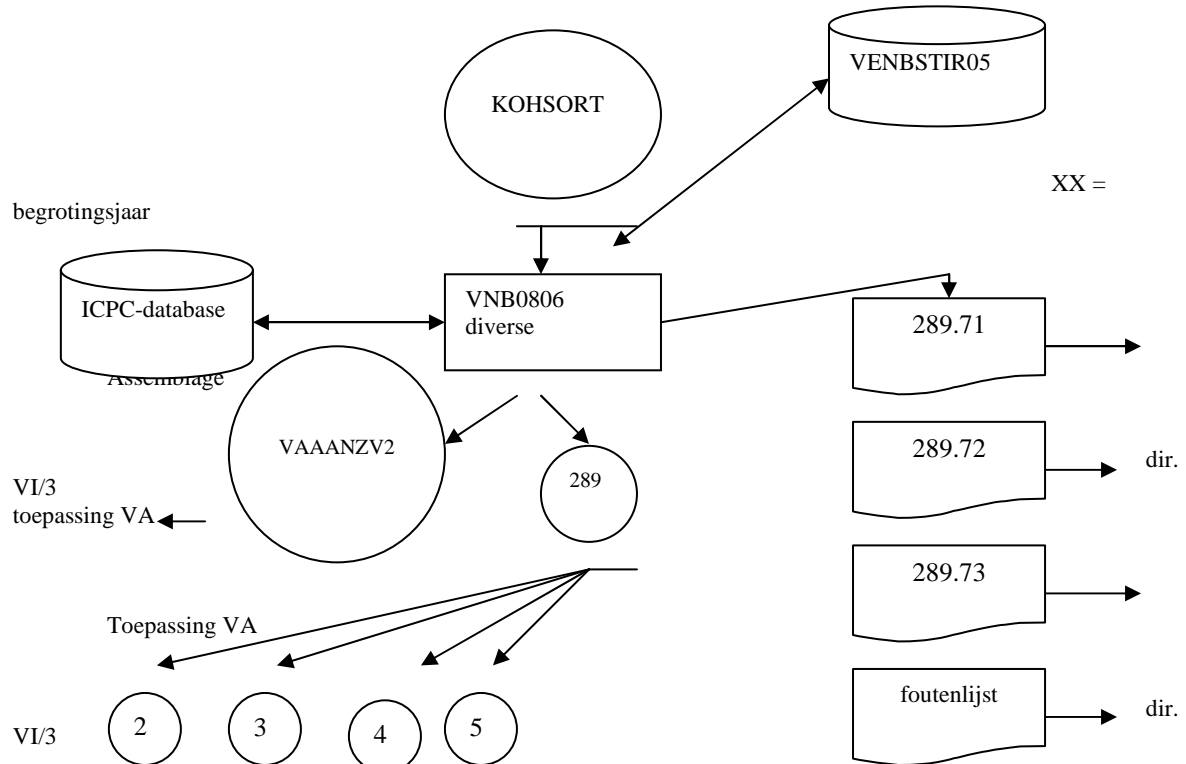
VENBSTIR05

KOHSORT

XX =

begrotingsjaar

ICPC-database

VNB0806
diverse

289.71

Assemblage

VAAANZV2

289

289.72

dir.

VI/3
toepassing VA

289.73

Toepassing VA

foutenlijst

dir.

VI/3

2

3

4

5